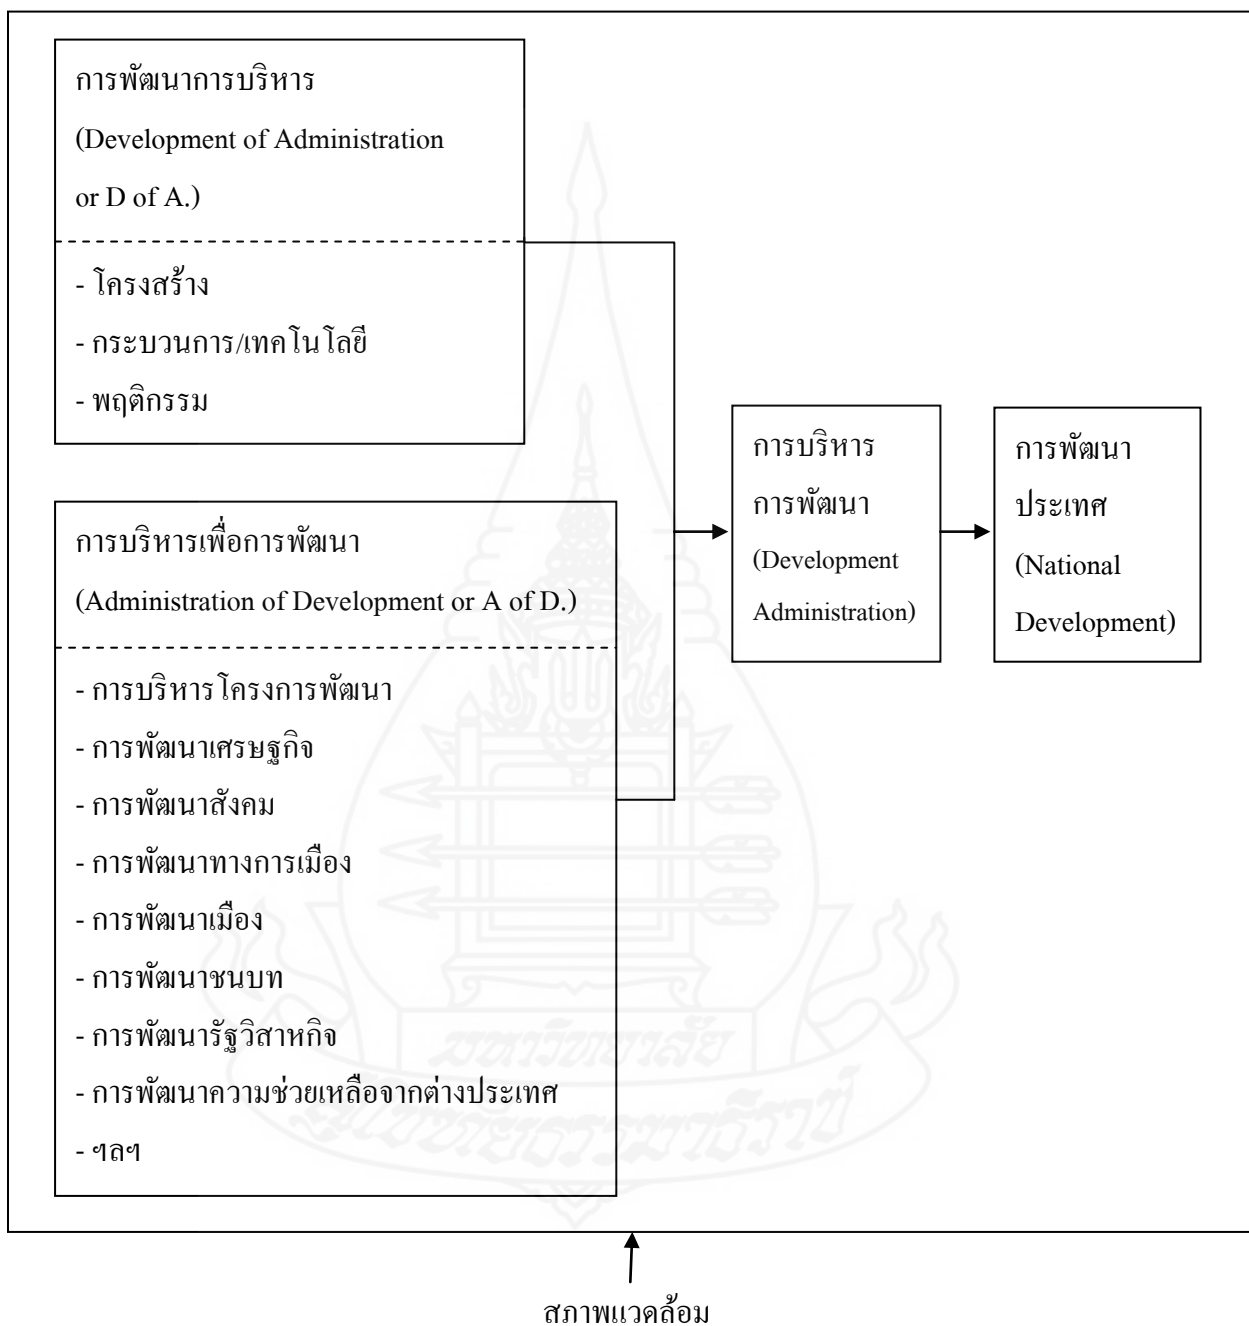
การพัฒนาการบริหาร
(Development of Administration or D of A.)

- โครงสร้าง
- กระบวนการ/เทคโนโลยี
- พฤติกรรม

การบริหารเพื่อการพัฒนา
(Administration of Development or A of D.)

- การบริหารโครงการพัฒนา
- การพัฒนาเศรษฐกิจ
- การพัฒนาสังคม
- การพัฒนาทางการเมือง
- การพัฒนาเมือง
- การพัฒนาชนบท
- การพัฒนารัฐวิสาหกิจ
- การพัฒนาความช่วยเหลือจากต่างประเทศ
- ฯลฯ

การบริหารการพัฒนา
(Development Administration)

การพัฒนาประเทศ
(National Development)

สภาพแวดล้อม

มหาวิทยาลัยสุโขทัยธรรมาธิราช